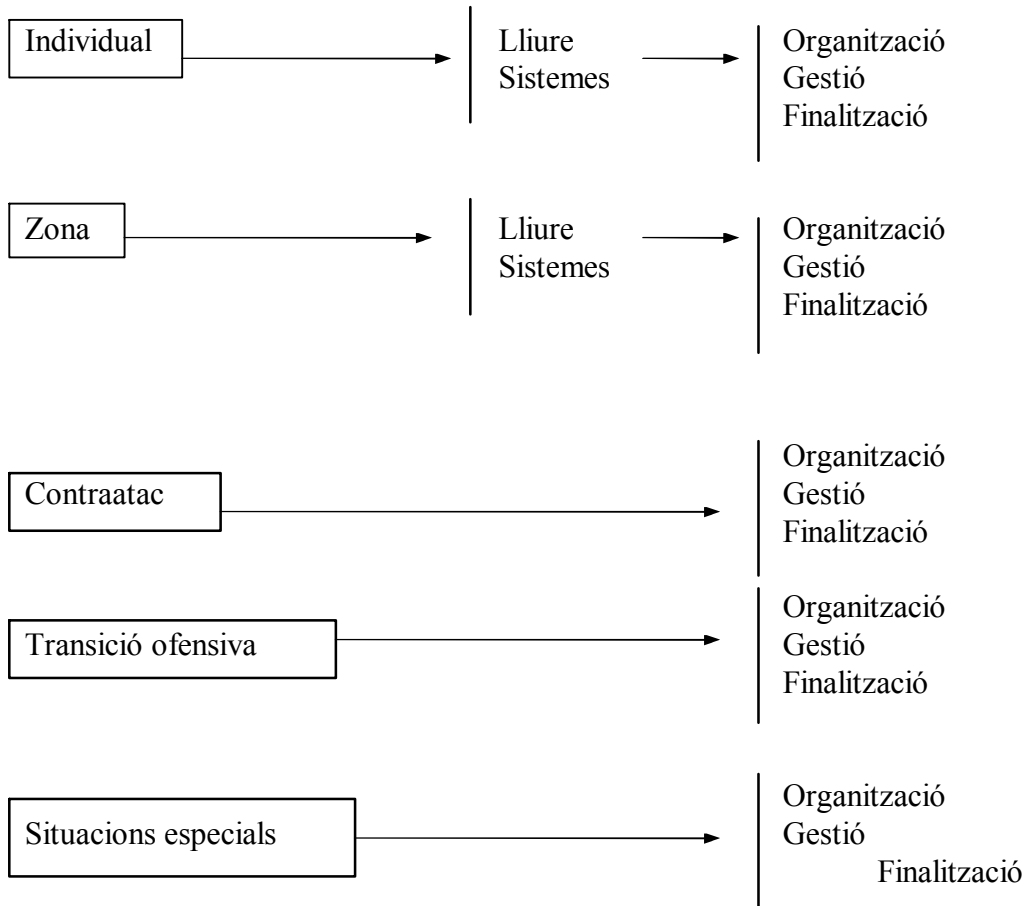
Individual

Lliure
Sistemes

Organització
Gestió
Finalització

Zona

Lliure
Sistemes

Organització
Gestió
Finalització

Contraatac

Organització
Gestió
Finalització

Transició ofensiva

Organització
Gestió
Finalització

Situacions especials

Organització
Gestió
Finalització